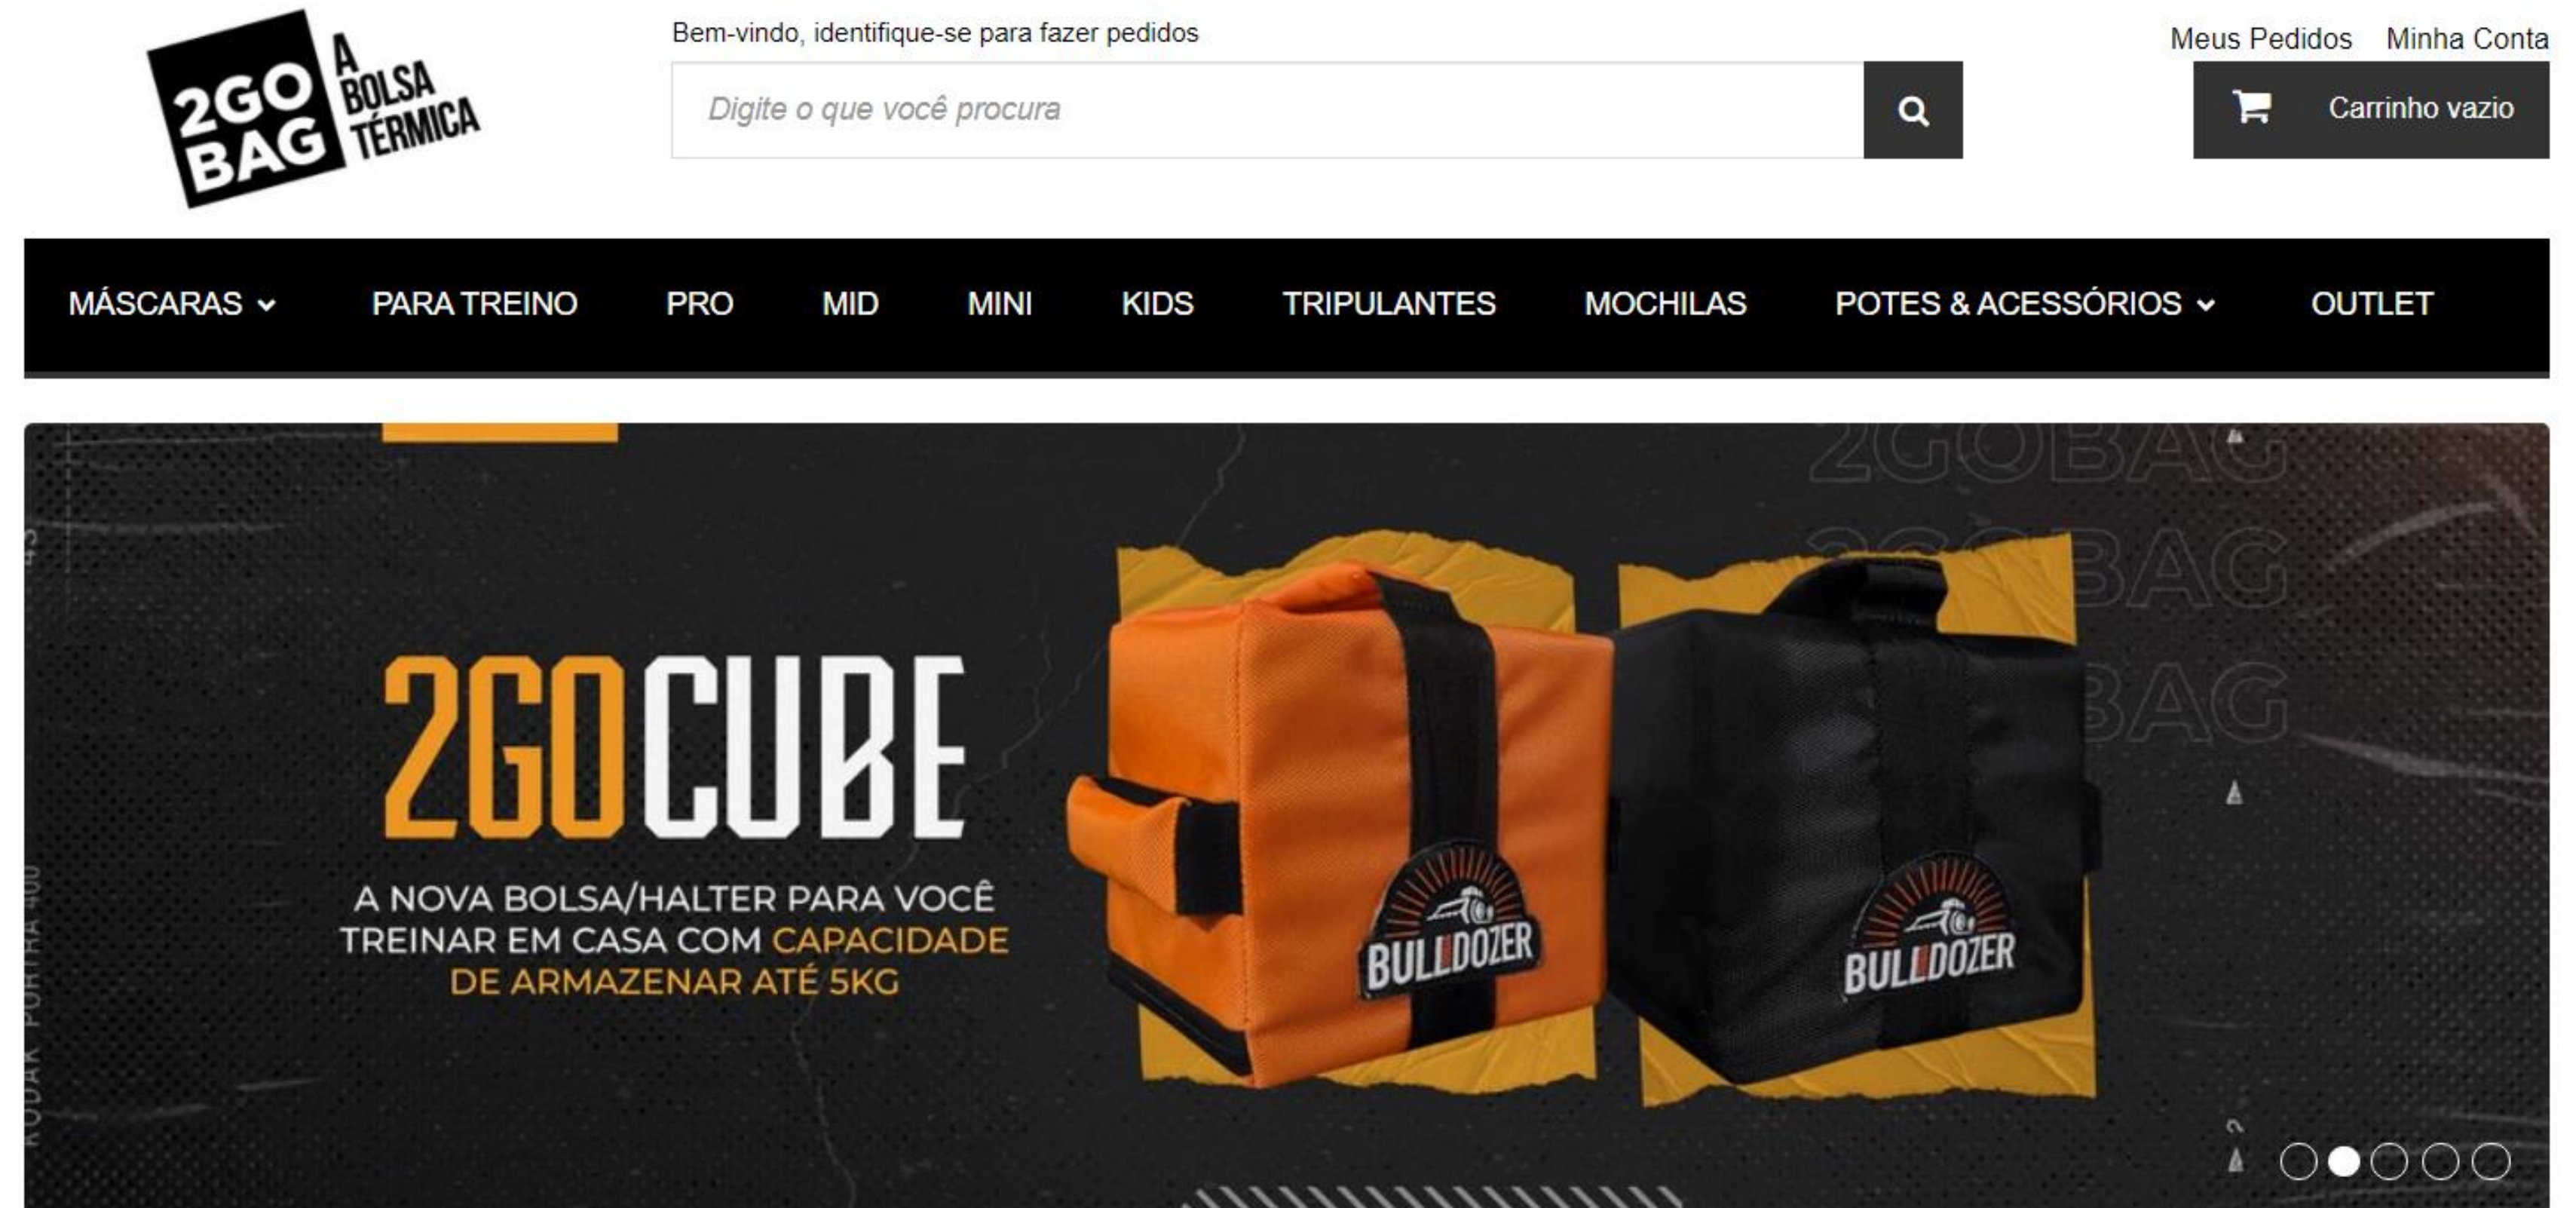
2GO BAG A BOLSA TÉRMICA

Bem-vindo, identifique-se para fazer pedidos

Digite o que você procura

Meus Pedidos Minha Conta

Carrinho vazio

MÁSCARAS PARA TREINO PRO MID MINI KIDS TRIPULANTES MOCHILAS POTES & ACESSÓRIOS OUTLET

2GOBAG
2GOBAG
BAG

2GOCUBE

A NOVA BOLSA/HALTER PARA VOCÊ TREINAR EM CASA COM CAPACIDADE DE ARMAZENAR ATÉ 5KG

BULLDOZER

BULLDOZER

KODAK PORTRA 400